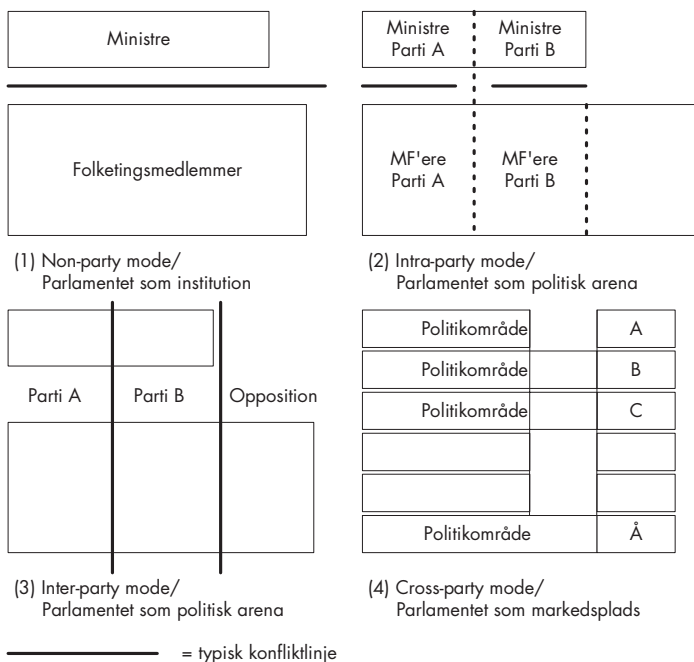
Ministre

Folketingsmedlemmer

(1) Non-party mode/
Parlamentet som institution

Ministre
Parti A

Ministre
Parti B

MF'ere
Parti A

MF'ere
Parti B

(2) Intra-party mode/
Parlamentet som politisk arena

Parti A

Parti B

Opposition

(3) Inter-party mode/
Parlamentet som politisk arena

Politikområde A

Politikområde B

Politikområde C

Politikområde Å

(4) Cross-party mode/
Parlamentet som markedsplads

= typisk konfliktlinje